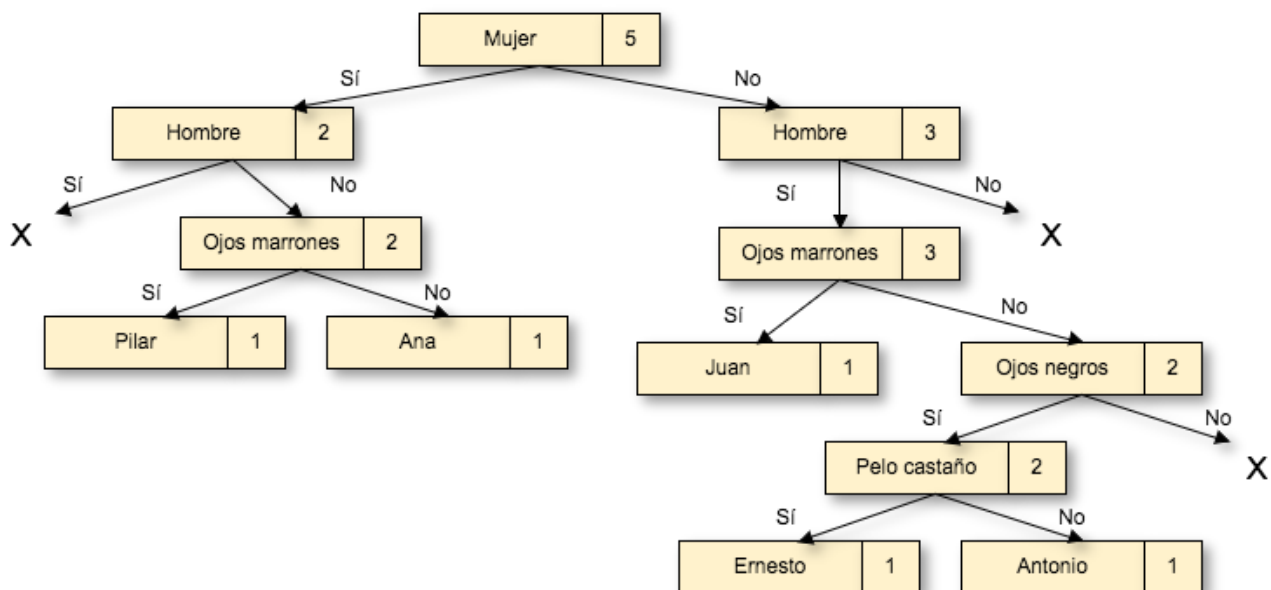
Mujer 5

Sí

No

Hombre 2

Hombre 3

Sí

No

Sí

No

X

X

Ojos marrones 2

Ojos marrones 3

Sí

No

Sí

No

Pilar 1

Ana 1

Juan 1

Ojos negros 2

Sí

No

X

Pelo castaño 2

Sí

No

Ernesto 1

Antonio 1